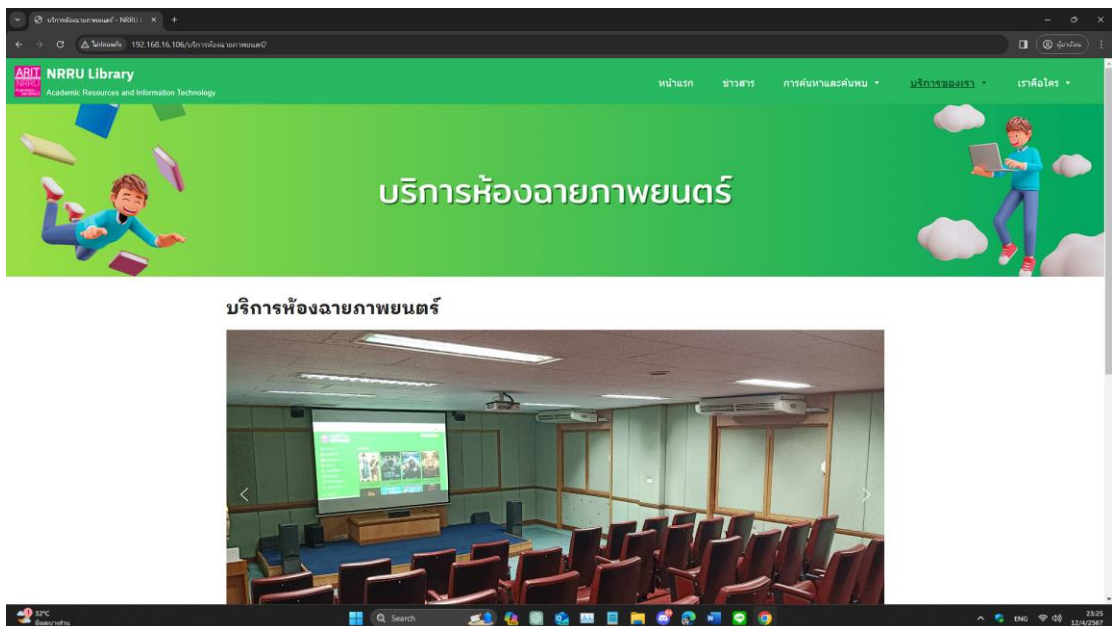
บริการห้องฉายภาพยนตร์ - NRRU L ×

ไม่ปลอดภัย 192.168.16.106/บริการห้องฉายภาพยนตร์/

ARIT NRRU

NRRU Library
Academic Resources and Information Technology

หน้าแรก ข่าวสาร การค้นหาและค้นพบ บริการของเรา เราคือใคร

บริการห้องฉายภาพยนตร์

บริการห้องฉายภาพยนตร์

32°C

Search

ENG 23:25 12/4/2567